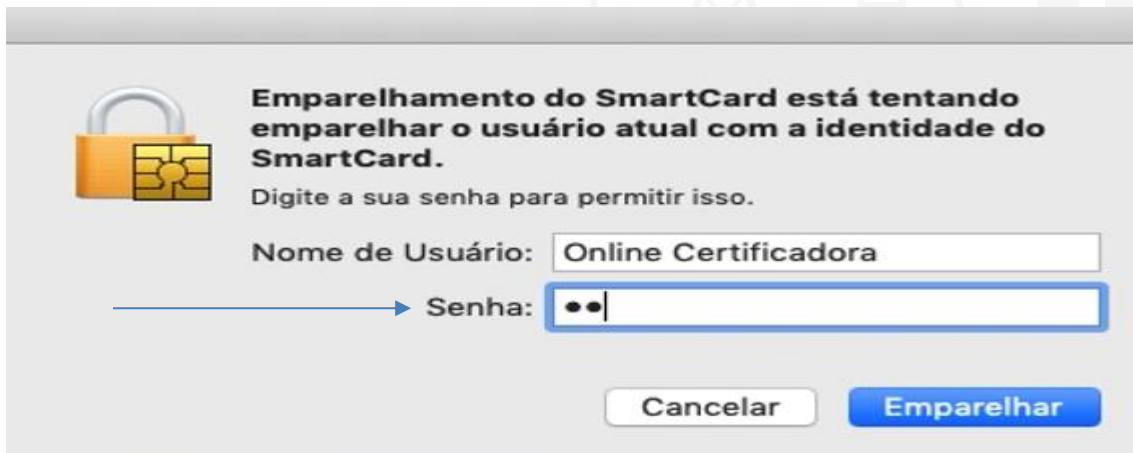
Emparelhamento do SmartCard está tentando emparelhar o usuário atual com a identidade do SmartCard.

Digite a sua senha para permitir isso.

Nome de Usuário: Online Certificadora

Senha: ••

Cancelar

Emparelhar